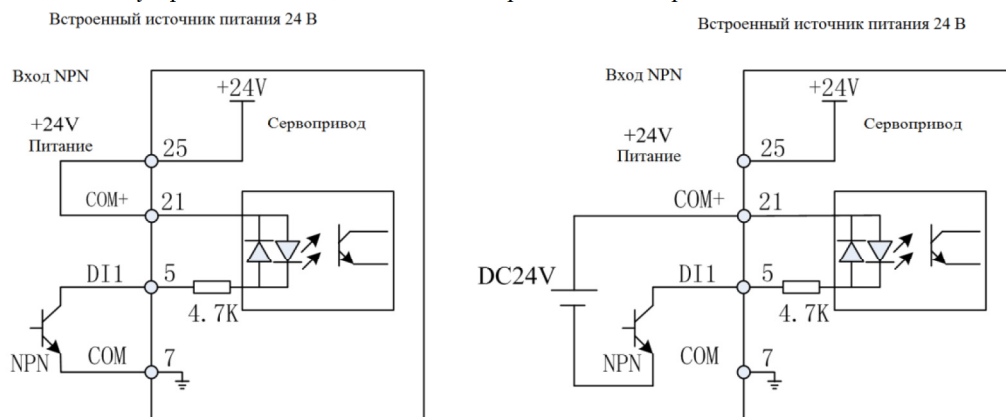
Встроенный источник питания 24 В

Вход NPN
+24V
Сервопривод
+24V
Питание
25
COM+
21
DI1
5
4.7K
NPN
COM
7

Встроенный источник питания 24 В

Вход NPN
+24V
Сервопривод
+24V
Питание
25
COM+
21
DC24V
DI1
5
4.7K
NPN
COM
7